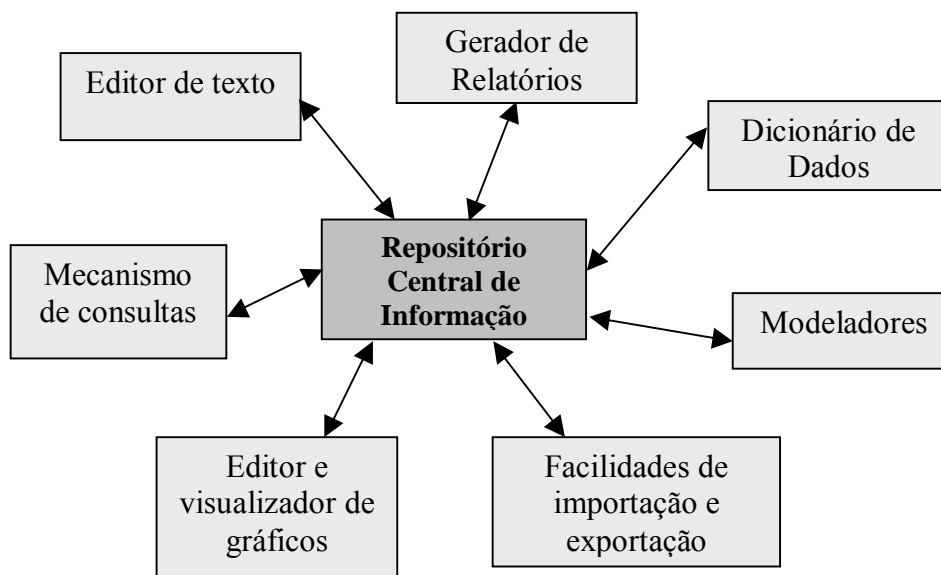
Gerador de Relatórios

Editor de texto

Dicionário de Dados

Repositório Central de Informação

Mecanismo de consultas

Modeladores

Editor e visualizador de gráficos

Facilidades de importação e exportação